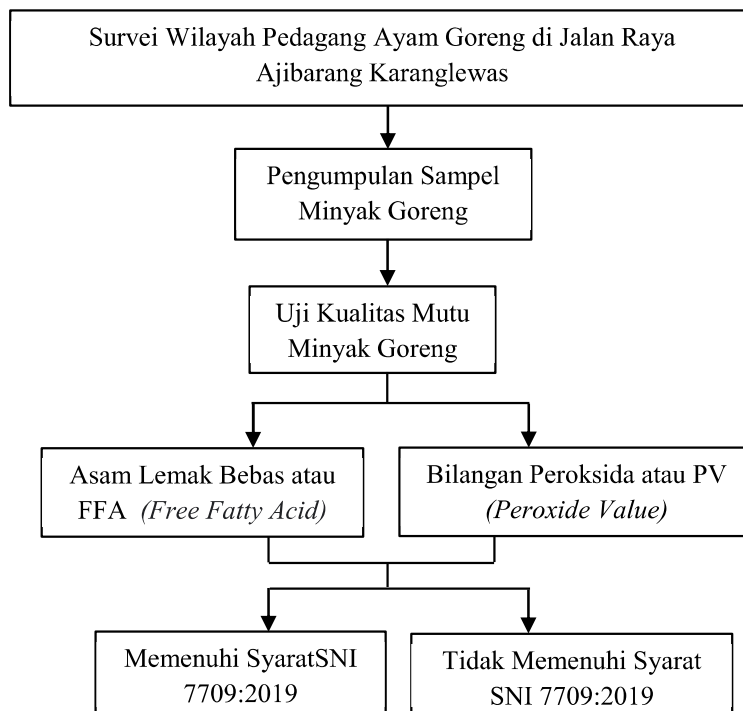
Survei Wilayah Pedagang Ayam Goreng di Jalan Raya Ajibarang Karanglewas

Pengumpulan Sampel Minyak Goreng

Uji Kualitas Mutu Minyak Goreng

Asam Lemak Bebas atau FFA *(Free Fatty Acid)*

Bilangan Peroksida atau PV *(Peroxide Value)*

Memenuhi SyaratSNI 7709:2019

Tidak Memenuhi Syarat SNI 7709:2019